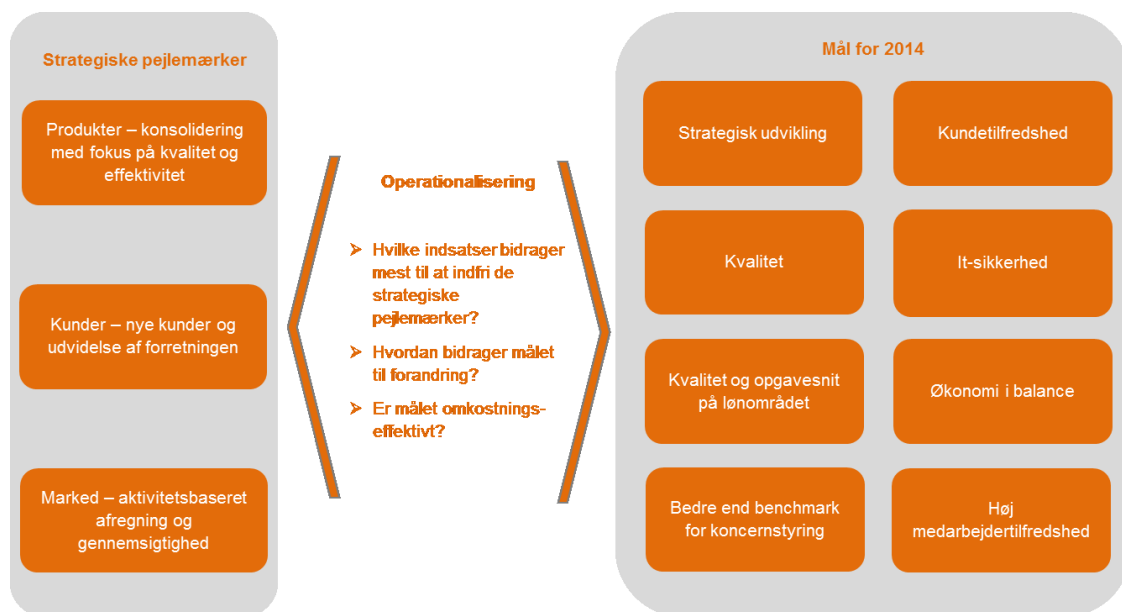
Strategiske pejlemærker

Produkter – konsolidering med fokus på kvalitet og effektivitet

Kunder – nye kunder og udvidelse af forretningen

Marked – aktivitetsbaseret afregning og gennemsigtighed

Operationalisering

➤ Hvilke indsatser bidrager mest til at indfri de strategiske pejlemærker?

➤ Hvordan bidrager målet til forandring?

➤ Er målet omkostningseffektivt?

Mål for 2014

Strategisk udvikling

Kundetilfredshed

Kvalitet

It-sikkerhed

Kvalitet og opgavesnit på lønområdet

Økonomi i balance

Bedre end benchmark for koncernstyring

Høj medarbejdertilfredshed